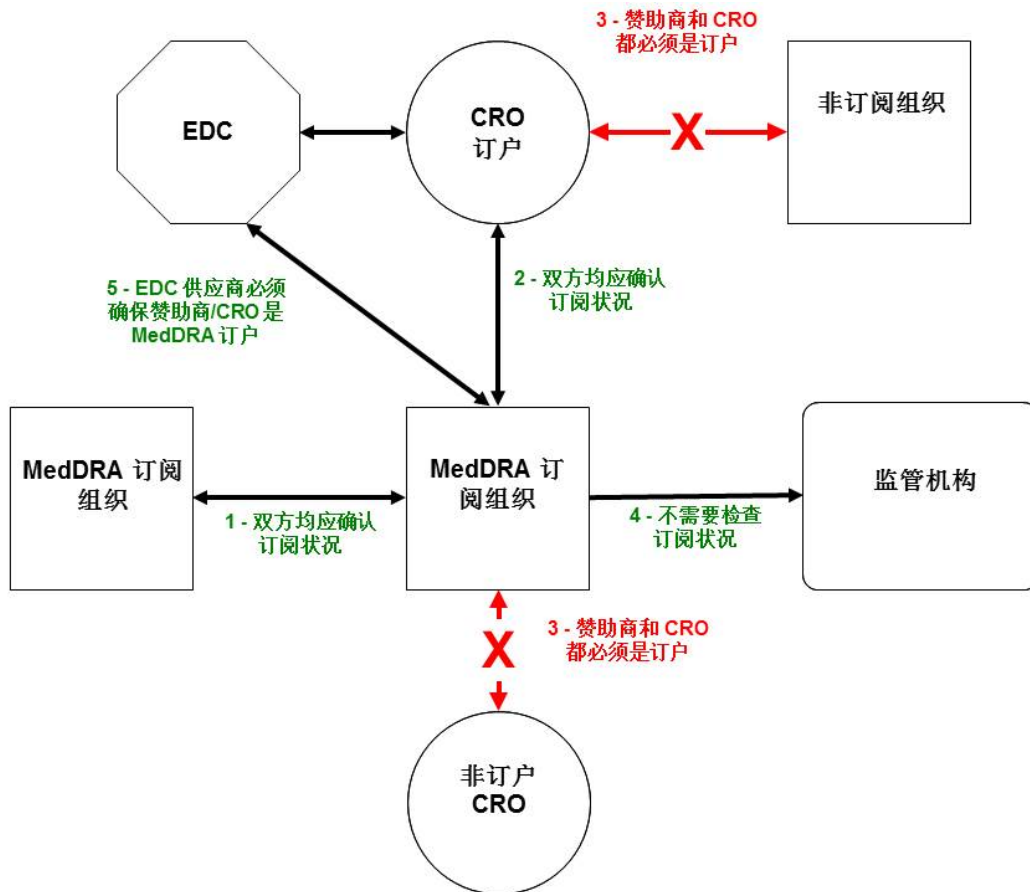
3 - 赞助商和 CRO 都必须是订户

EDC

CRO
订户

X

非订阅组织

5 - EDC 供应商必须确保赞助商/CRO 是 MedDRA 订户

2 - 双方均应确认订阅状况

MedDRA 订阅组织

MedDRA 订阅组织

监管机构

1 - 双方均应确认订阅状况

4 - 不需要检查订阅状况

X

3 - 赞助商和 CRO 都必须是订户

非订户
CRO